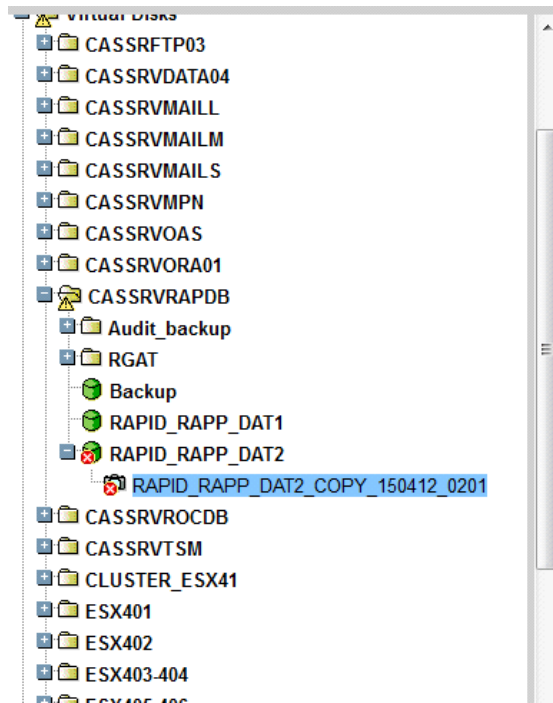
Virtual Disks
CASSRFTP03
CASSRVDATA04
CASSRVMAILL
CASSRVMAILM
CASSRVMAILS
CASSRVMPN
CASSRVOAS
CASSRVORA01
CASSRVRAPDB
Audit_backup
RGAT
Backup
RAPID_RAPP_DAT1
RAPID_RAPP_DAT2
RAPID_RAPP_DAT2_COPY_150412_0201
CASSRVROCDB
CASSRVTSM
CLUSTER_ESX41
ESX401
ESX402
ESX403-404
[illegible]